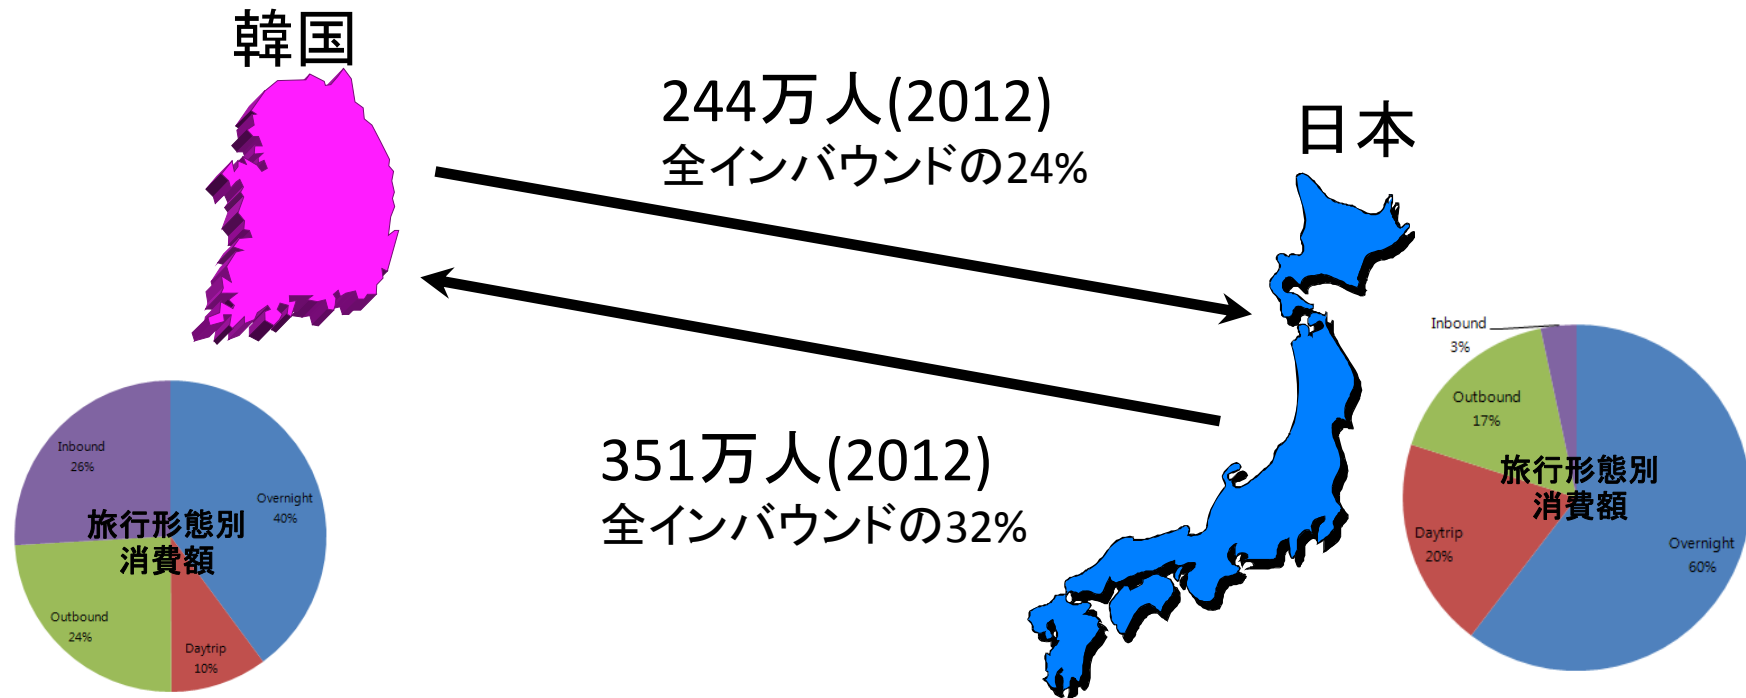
韓国

244万人(2012)
全インバウンドの24%

日本

351万人(2012)
全インバウンドの32%

Inbound
26%

Overnight
40%

旅行形態別
消費額

Outbound
24%

Daytrip
10%

Inbound
3%

Outbound
17%

旅行形態別
消費額

Daytrip
20%

Overnight
60%